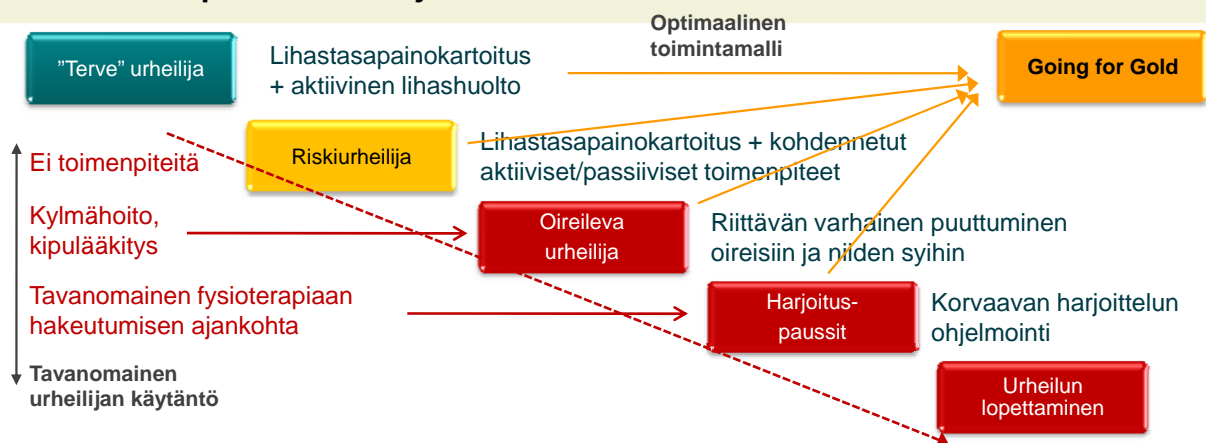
Optimaalinen toimintamalli

"Terve" urheilija

Lihastasapainokartoitus + aktiivinen lihashuolto

Going for Gold

Riskiurheilija

Lihastasapainokartoitus + kohdennetut aktiiviset/passiiviset toimenpiteet

Ei toimenpiteitä

Kylmähoito, kipulääkitys

Oireileva urheilija

Riittävän varhainen puuttuminen oireisiin ja niiden syihin

Tavanomainen fysioterapiaan hakeutumisen ajankohta

Harjoitus-paussit

Korvaavan harjoittelun ohjelmointi

Tavanomainen urheilijan käytäntö

Urheilun lopettaminen